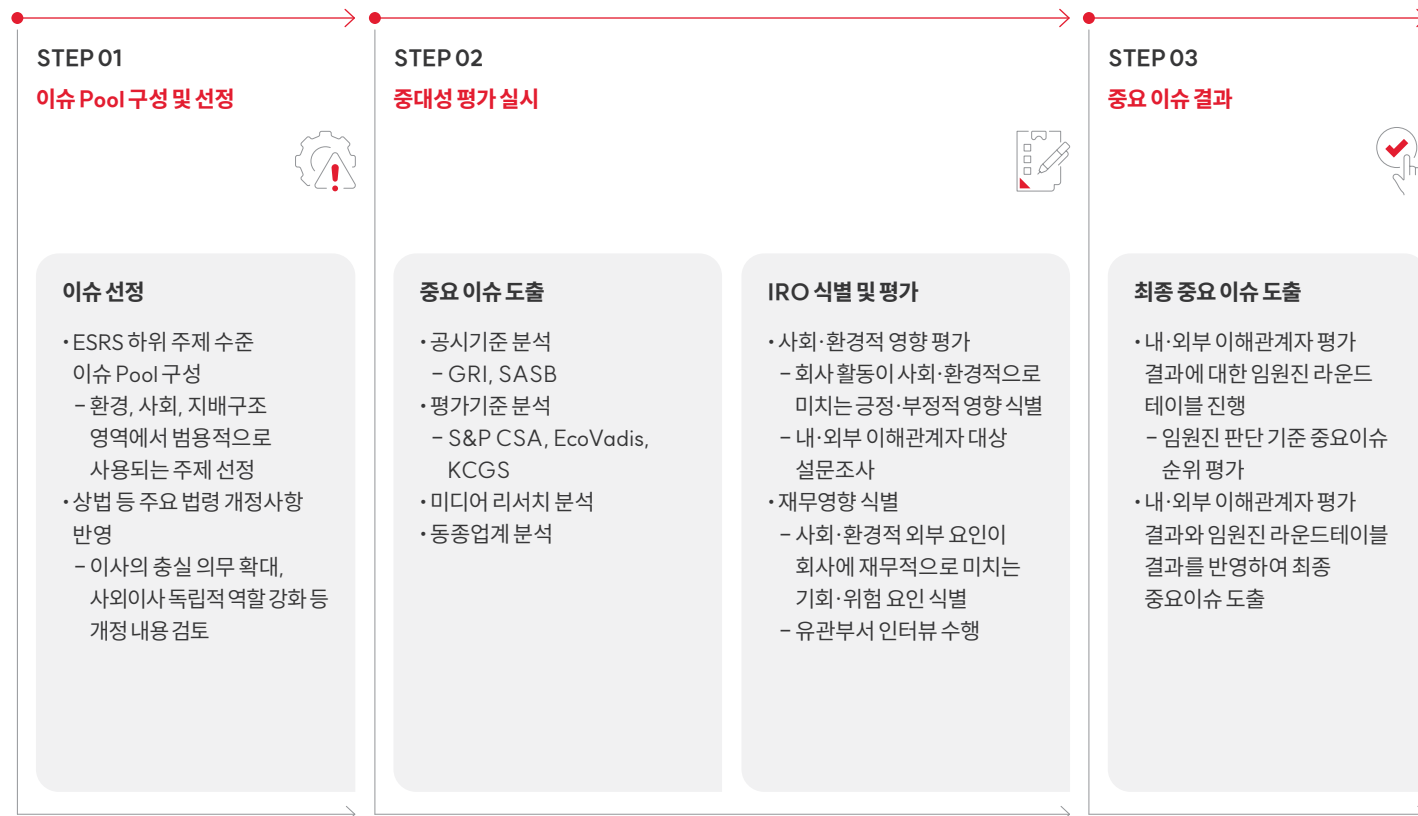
STEP 01
이슈 Pool 구성 및 선정

이슈 선정
• ESRS 하위 주제 수준 이슈 Pool 구성
– 환경, 사회, 지배구조 영역에서 범용적으로 사용되는 주제 선정
• 상법 등 주요 법령 개정사항 반영
– 이사의 충실 의무 확대, 사외이사 독립적 역할 강화 등 개정 내용 검토

STEP 02
중대성 평가 실시

중요 이슈 도출
• 공시기준 분석
– GRI, SASB
• 평가기준 분석
– S&P CSA, EcoVadis, KCGS
• 미디어 리서치 분석
• 동종업계 분석

IRO 식별 및 평가
• 사회·환경적 영향 평가
– 회사 활동이 사회·환경적으로 미치는 긍정·부정적 영향 식별
– 내·외부 이해관계자 대상 설문조사
• 재무영향 식별
– 사회·환경적 외부 요인이 회사에 재무적으로 미치는 기회·위험 요인 식별
– 유관부서 인터뷰 수행

STEP 03
중요 이슈 결과

최종 중요 이슈 도출
• 내·외부 이해관계자 평가 결과에 대한 임원진 라운드 테이블 진행
– 임원진 판단 기준 중요이슈 순위 평가
• 내·외부 이해관계자 평가 결과와 임원진 라운드테이블 결과를 반영하여 최종 중요이슈 도출